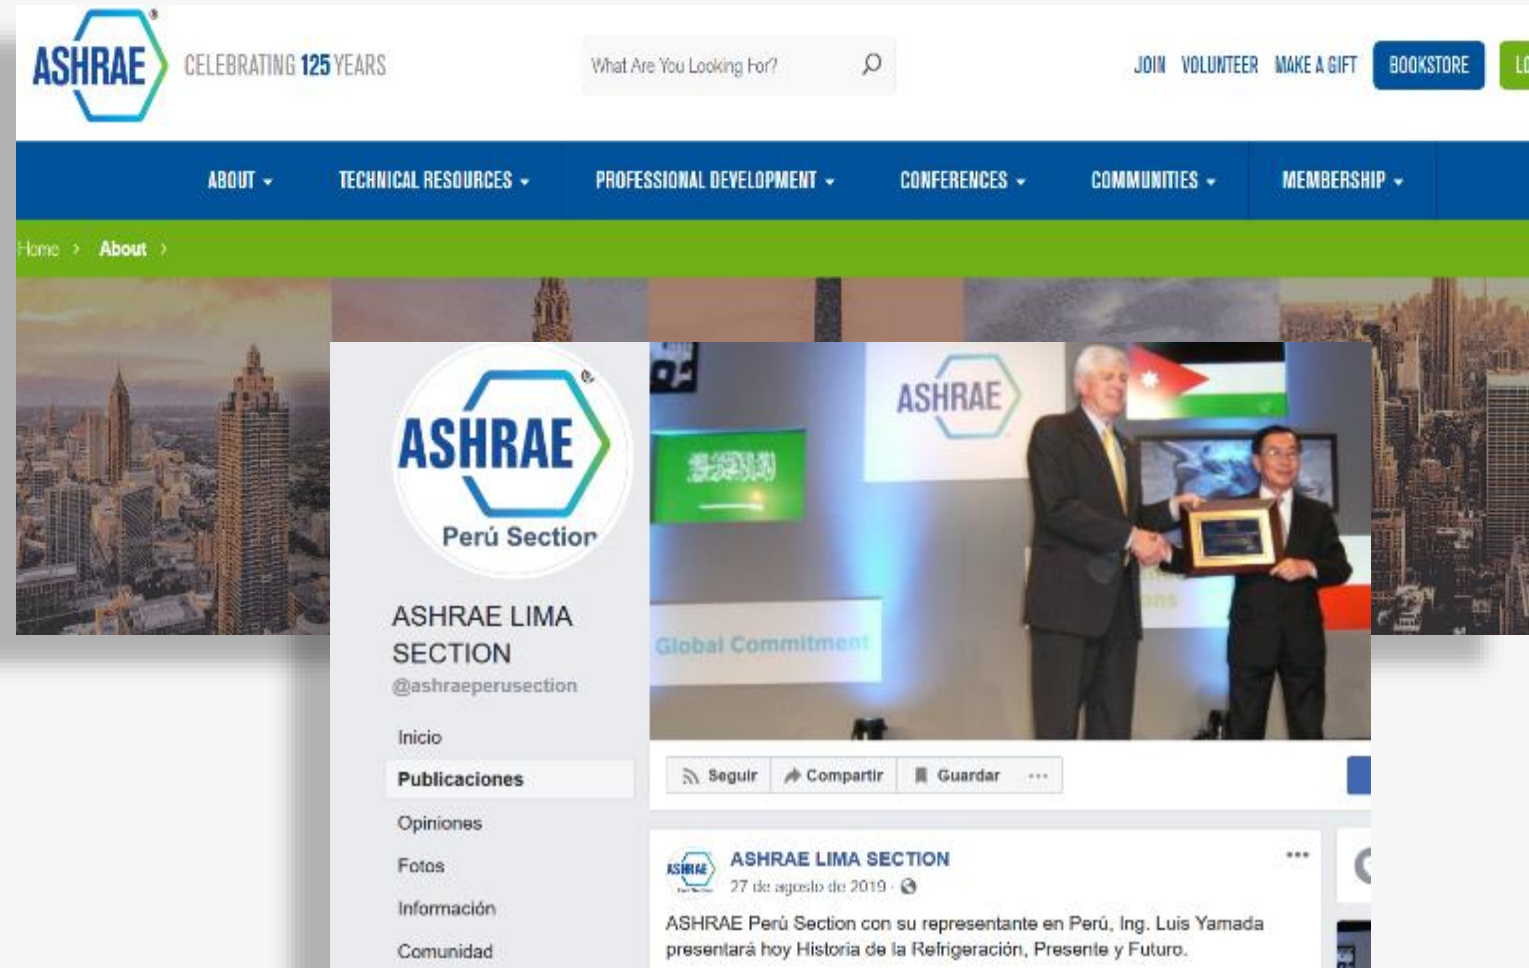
ASHRAE CELEBRATING 125 YEARS

What Are You Looking For?

JOIN VOLUNTEER MAKE A GIFT BOOKSTORE LO

ABOUT TECHNICAL RESOURCES PROFESSIONAL DEVELOPMENT CONFERENCES COMMUNITIES MEMBERSHIP

Home › About ›

ASHRAE Perú Section

ASHRAE LIMA SECTION
@ashraeperusection

Inicio
Publicaciones
Opiniones
Fotos
Información
Comunidad

ASHRAE

Global Commitment

Seguir Compartir Guardar ···

ASHRAE LIMA SECTION
27 de agosto de 2019 ·

ASHRAE Perú Section con su representante en Perú, Ing. Luis Yamada presentará hoy Historia de la Refrigeración, Presente y Futuro.